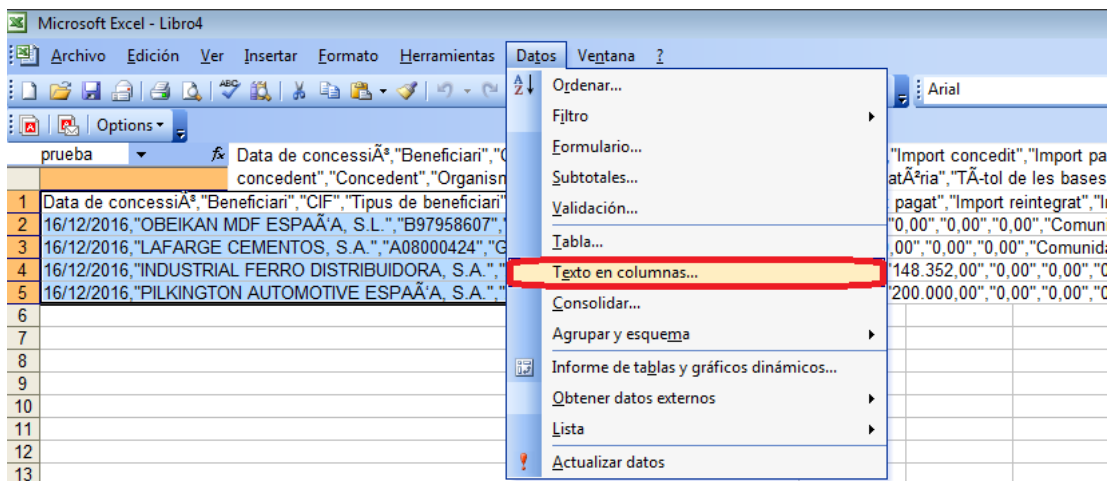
Microsoft Excel - Libro4

Archivo Edición Ver Insertar Formato Herramientas Datos Ventana ?

Arial

Options

prueba

Data de concessiÃ³,"Beneficiari","C

"Import concedit","Import pa

concedent","Concedent","Organism

atÃ²ria","TÃ­tol de les bases

| | |
|---|---|
| 1 | Data de concessiÃ³,"Beneficiari","CIF","Tipus de beneficiari" ... pagat","Import reintegrat","I |
| 2 | 16/12/2016,"OBEIKAN MDF ESPAÃ'A, S.L.","B97958607"," ... "0,00","0,00","0,00","Comun |
| 3 | 16/12/2016,"LAFARGE CEMENTOS, S.A.","A08000424","G ... ,00","0,00","0,00","Comunid |
| 4 | 16/12/2016,"INDUSTRIAL FERRO DISTRIBUIDORA, S.A."," ... "148.352,00","0,00","0,00","0 |
| 5 | 16/12/2016,"PILKINGTON AUTOMOTIVE ESPAÃ'A, S.A."," ... "200.000,00","0,00","0,00","0 |
| 6 | |
| 7 | |
| 8 | |
| 9 | |
| 10 | |
| 11 | |
| 12 | |
| 13 | |

Ordenar...
Filtro
Formulario...
Subtotales...
Validación...
Tabla...
Texto en columnas...
Consolidar...
Agrupar y esquema
Informe de tablas y gráficos dinámicos...
Obtener datos externos
Lista
Actualizar datos